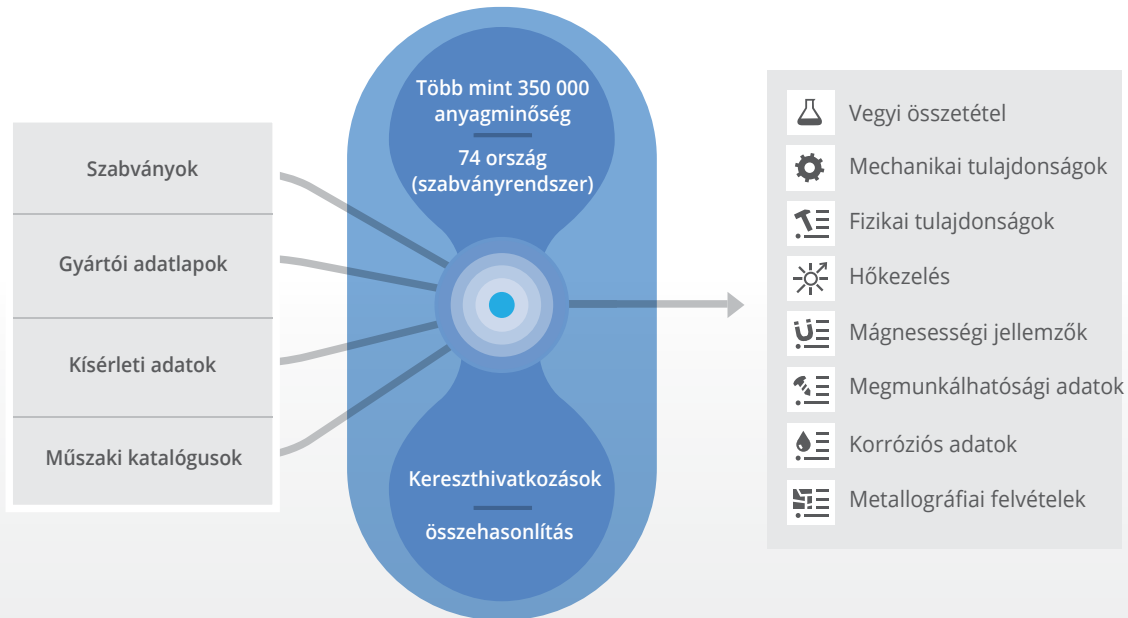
Szabványok

Gyártói adatlapok

Kísérleti adatok

Műszaki katalógusok

Több mint 350 000 anyagminőség

74 ország (szabványrendszer)

Kereszthivatkozások

összehasonlítás

Vegyi összetétel

Mechanikai tulajdonságok

Fizikai tulajdonságok

Hőkezelés

Mágnesességi jellemzők

Megmunkálhatósági adatok

Korróziós adatok

Metallográfiai felvételek